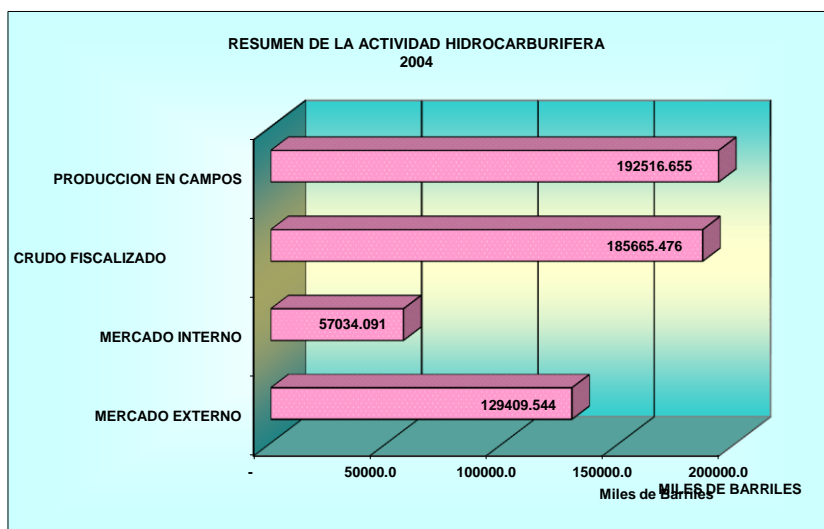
RESUMEN DE LA ACTIVIDAD HIDROCARBURIFERA
2004

PRODUCCION EN CAMPOS

192516.655

CRUDO FISCALIZADO

185665.476

MERCADO INTERNO

57034.091

MERCADO EXTERNO

129409.544

-

50000.0

100000.0

150000.0

200000.0

Miles de Barriles

MILES DE BARRILES